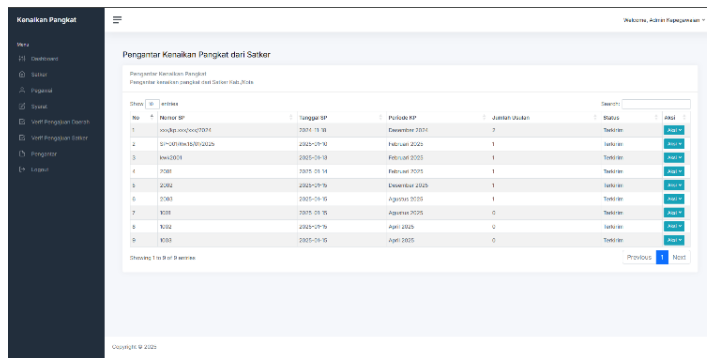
Kenaikan Pangkat

Welcome, Admin Kepegawaian

Menu
Dashboard
Satker
Pegawai
Syarat
Verif Pengajuan Daerah
Verif Pengajuan Satker
Pengantar
Logout

Pengantar Kenaikan Pangkat dari Satker

Pengantar Kenaikan Pangkat
Pengantar kenaikan pangkat dari Satker Kab./Kota

Show 10 entries

Search:

| No | Nomor SP | Tanggal SP | Periode KP | Jumlah Usulan | Status | Aksi |
|---|---|---|---|---|---|---|
| 1 | xxx/kp.xxx/xxx/2024 | 2024-11-18 | Desember 2024 | 2 | Terkirim | Aksi |
| 2 | SP-001/KK15/01/2025 | 2025-01-10 | Februari 2025 | 1 | Terkirim | Aksi |
| 3 | kws2024 | 2025-01-13 | Februari 2025 | 1 | Terkirim | Aksi |
| 4 | 2308 | 2025-01-14 | Februari 2025 | 1 | Terkirim | Aksi |
| 5 | 2092 | 2025-01-15 | Desember 2025 | 1 | Terkirim | Aksi |
| 6 | 2093 | 2025-01-15 | Agustus 2025 | 1 | Terkirim | Aksi |
| 7 | 1091 | 2025-01-15 | Agustus 2025 | 0 | Terkirim | Aksi |
| 8 | 1092 | 2025-01-15 | April 2025 | 1 | Terkirim | Aksi |
| 9 | 1093 | 2025-01-15 | April 2025 | 0 | Terkirim | Aksi |

Showing 1 to 9 of 9 entries

Previous 1 Next

Copyright © 2025